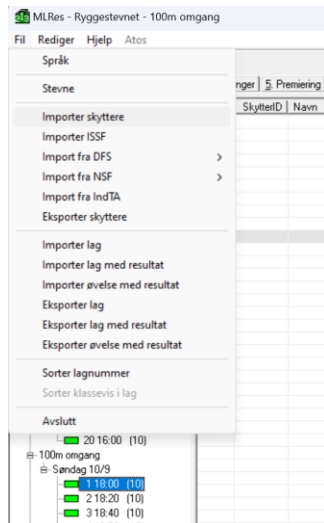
MLRes - Ryggestevnet - 100m omgang

Fil Rediger Hjelp Atos

Språk

Stevne

Importer skyttere

Importer ISSF

Import fra DFS >

Import fra NSF >

Import fra IndTA

Eksporter skyttere

Importer lag

Importer lag med resultat

Importer øvelse med resultat

Eksporter lag

Eksporter lag med resultat

Eksporter øvelse med resultat

Sorter lagnummer

Sorter klassevis i lag

Avslutt

nger | 5. Premiering

SkytterID | Navn

20 16:00 (10)

100m omgang

Søndag 10/9

1 18:00 (10)

2 18:20 (10)

3 18:40 (10)